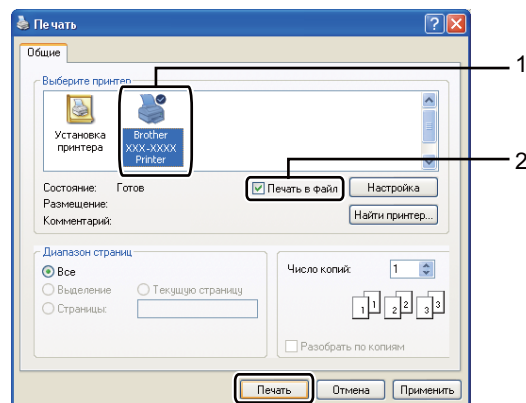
Печать

Общие

Выберите принтер

Установка принтера

Brother XXX-XXXX Printer

1

2

Состояние: Готов

Размещение:

Комментарий:

Печать в файл

Настройка

Найти принтер...

Диапазон страниц

Все

Выделение

Текущую страницу

Страницы:

Число копий: 1

1 1 2 2 3 3

Разобрать по копиям

Печать

Отмена

Применить